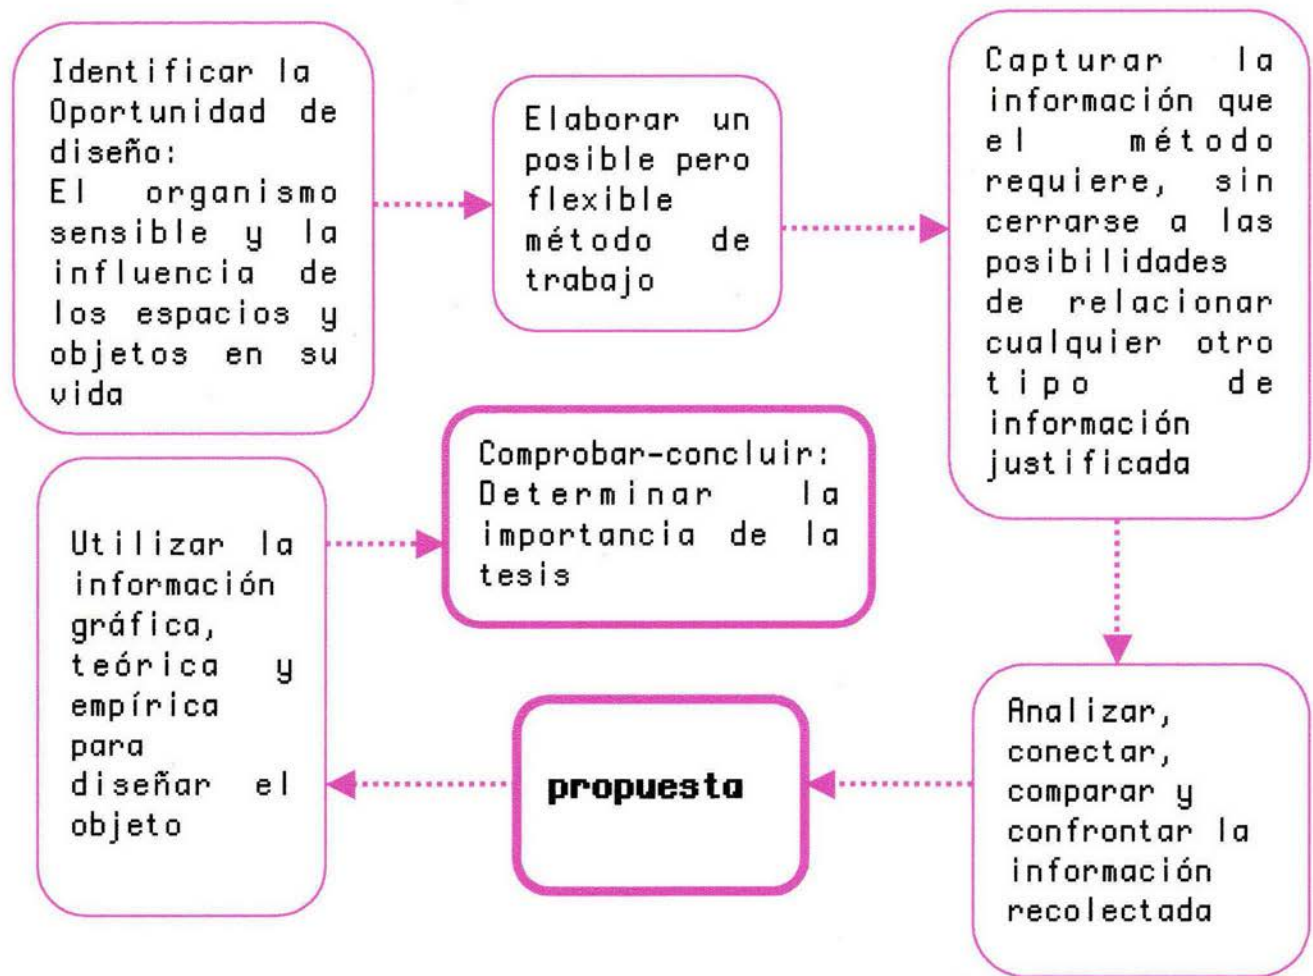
Identificar la Oportunidad de diseño:
El organismo sensible y la influencia de los espacios y objetos en su vida

Elaborar un posible pero flexible método de trabajo

Capturar la información que el método requiere, sin cerrarse a las posibilidades de relacionar cualquier otro tipo de información justificada

Analizar, conectar, comparar y confrontar la información recolectada

propuesta

Utilizar la información gráfica, teórica y empírica para diseñar el objeto

Comprobar-concluir: Determinar la importancia de la tesis